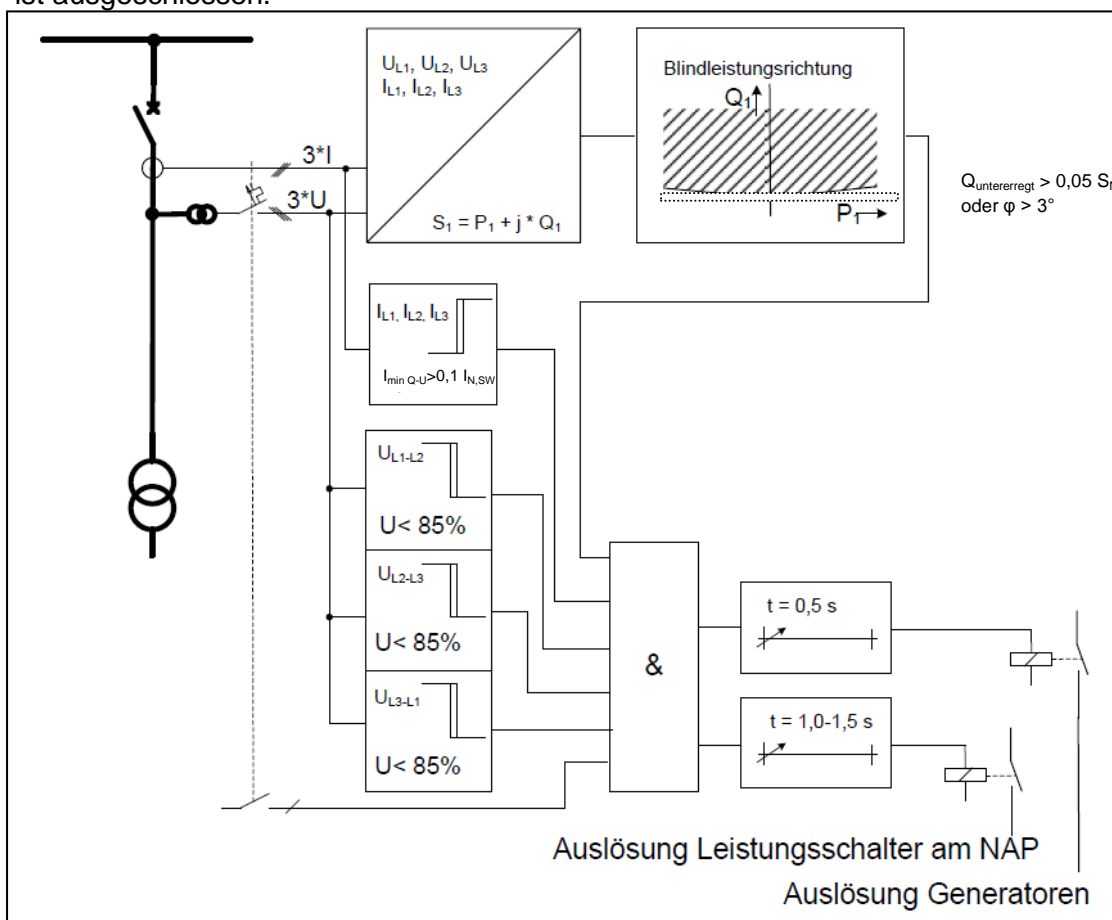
ist ausgeschlossen.

$U_{L1}$, $U_{L2}$, $U_{L3}$
$I_{L1}$, $I_{L2}$, $I_{L3}$

$S_1 = P_1 + j * Q_1$

Blindleistungsrichtung
$Q_1$
$P_1$

$Q_{untererregt} > 0,05$ $S_{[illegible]}$
oder $\varphi > 3°$

3*I
3*U

$I_{L1}$, $I_{L2}$, $I_{L3}$
$I_{min\ Q\text{-}U} > 0,1\ I_{N,SW}$

$U_{L1\text{-}L2}$
U< 85%

$U_{L2\text{-}L3}$
U< 85%

$U_{L3\text{-}L1}$
U< 85%

&

t = 0,5 s

t = 1,0-1,5 s

Auslösung Leistungsschalter am NAP
Auslösung Generatoren